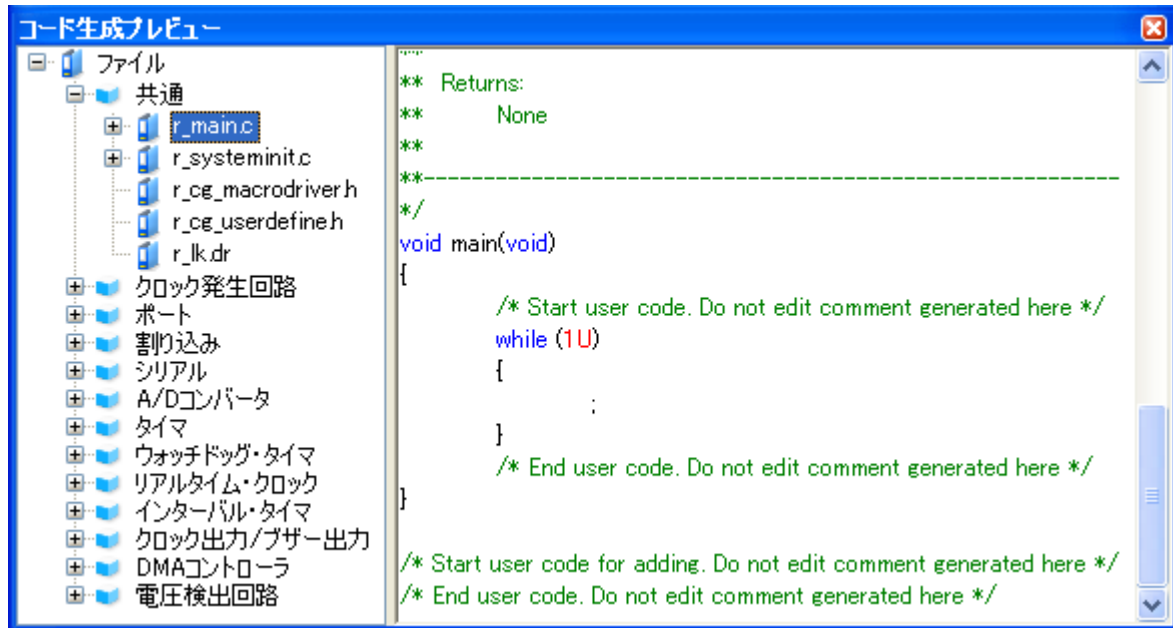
コード生成プレビュー

ファイル
共通
r_main.c
r_systeminit.c
r_cg_macrodriver.h
r_cg_userdefine.h
r_lk.dr
クロック発生回路
ポート
割り込み
シリアル
A/Dコンバータ
タイマ
ウォッチドッグ・タイマ
リアルタイム・クロック
インターバル・タイマ
クロック出力/ブザー出力
DMAコントローラ
電圧検出回路

**  Returns:
**        None
**
**-----------------------------------------------------------
*/
void main(void)
{
        /* Start user code. Do not edit comment generated here */
        while (1U)
        {
                ;
        }
        /* End user code. Do not edit comment generated here */
}

/* Start user code for adding. Do not edit comment generated here */
/* End user code. Do not edit comment generated here */